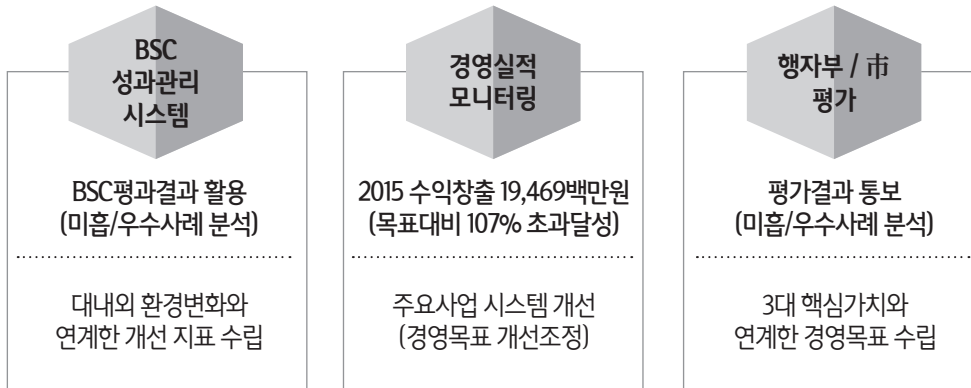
BSC
성과관리
시스템

BSC평과결과 활용
(미흡/우수사례 분석)

대내외 환경변화와
연계한 개선 지표 수립

경영실적
모니터링

2015 수익창출 19,469백만원
(목표대비 107% 초과달성)

주요사업 시스템 개선
(경영목표 개선조정)

행자부 / 市
평가

평가결과 통보
(미흡/우수사례 분석)

3대 핵심가치와
연계한 경영목표 수립